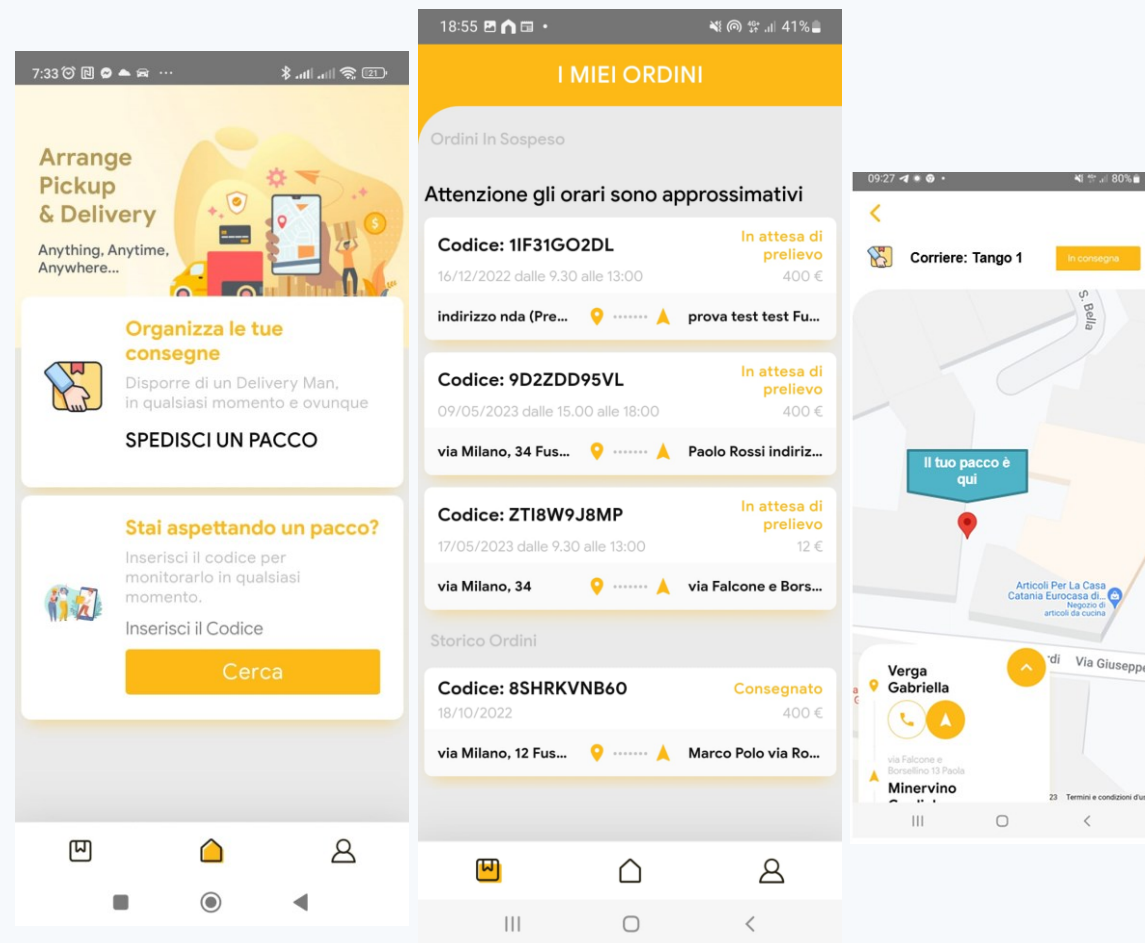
7:33

Arrange Pickup & Delivery

Anything, Anytime, Anywhere...

Organizza le tue consegne

Disporre di un Delivery Man, in qualsiasi momento e ovunque

SPEDISCI UN PACCO

Stai aspettando un pacco?

Inserisci il codice per monitorarlo in qualsiasi momento.

Inserisci il Codice

Cerca

18:55 41%

I MIEI ORDINI

Ordini In Sospeso

Attenzione gli orari sono approssimativi

Codice: 1IF31GO2DL
In attesa di prelievo
16/12/2022 dalle 9.30 alle 13:00
400 €
indirizzo nda (Pre... prova test test Fu...

Codice: 9D2ZDD95VL
In attesa di prelievo
09/05/2023 dalle 15.00 alle 18:00
400 €
via Milano, 34 Fus... Paolo Rossi indiriz...

Codice: ZTI8W9J8MP
In attesa di prelievo
17/05/2023 dalle 9.30 alle 13:00
12 €
via Milano, 34 via Falcone e Bors...

Storico Ordini

Codice: 8SHRKVNB60
Consegnato
18/10/2022
400 €
via Milano, 12 Fus... Marco Polo via Ro...

09:27 80%

Corriere: Tango 1
In consegna

S. Bella

Il tuo pacco è qui

Articoli Per La Casa Catania Eurocasa di... Negozio di articoli da cucina

Via Giusepp

Verga Gabriella

via Falcone e Borsellino 13 Paola

Minervino

23 Termini e condizioni d'u